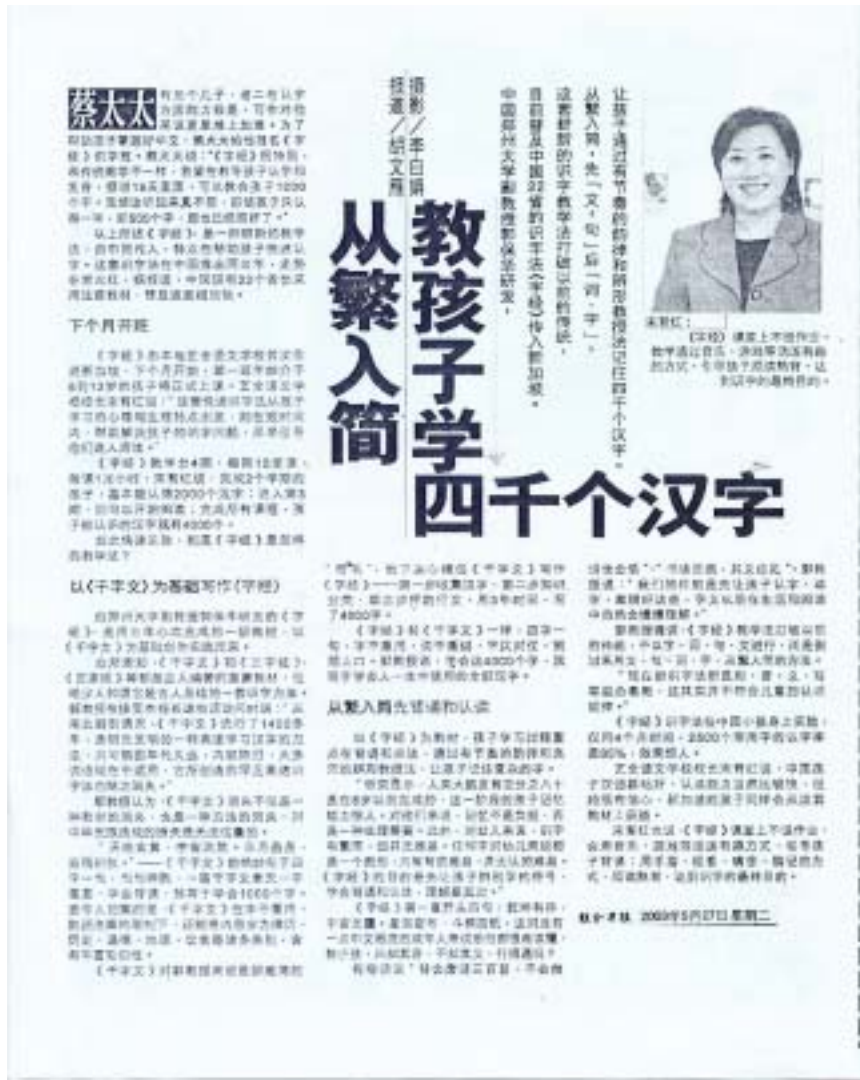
教孩子学四千个汉字

从繁入简

摄影//李白娟
报道//胡文雁

让孩子透过有节奏韵律易背诵的教授法记住四千个汉字。

从繁入简，先「文、句」后「词、字」。

这套新的识字教学法打破以前的传统。

目前曾在中国22省的识字法《字经》传入新加坡。

中国首都大学副教授郭保全研发。

蔡太太

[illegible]

下个月开班

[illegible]

以《千字文》为基础写作《字经》

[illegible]

从繁入简先背诵和认读

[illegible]

宋家红：《字经》课堂上不给作业，教学通过音乐、游戏等活泼有趣的方式，引导孩子识读教材，让孩子认字的趣味昂的。

联合早报 2003年5月27日 星期二